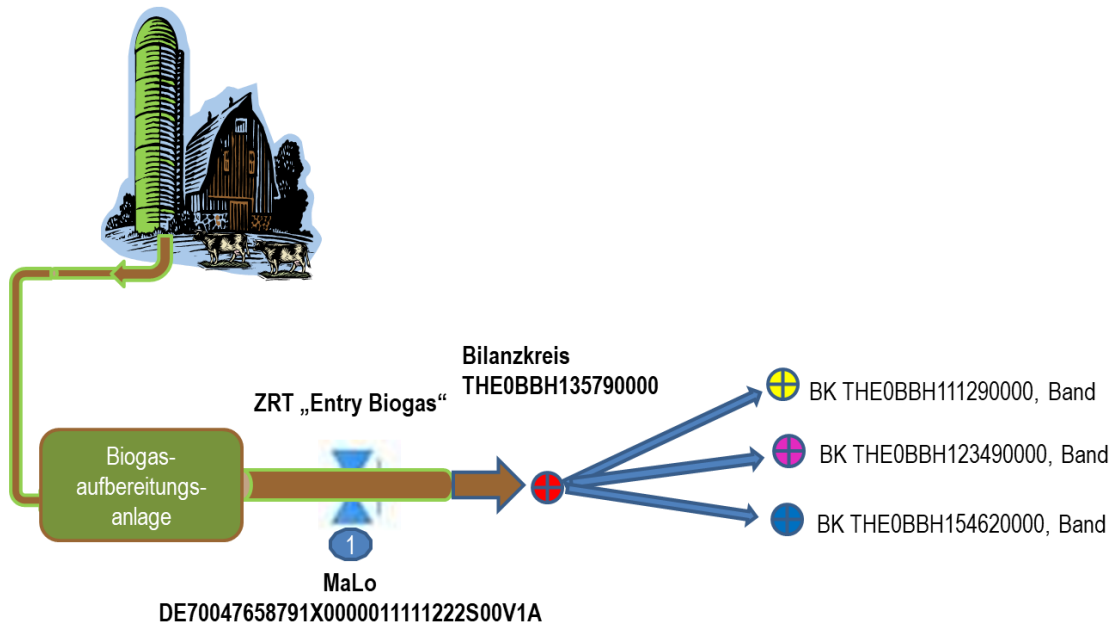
Bilanzkreis
THE0BBH135790000

ZRT „Entry Biogas“

BK THE0BBH111290000, Band

BK THE0BBH123490000, Band

BK THE0BBH154620000, Band

Biogas-aufbereitungs-anlage

1

MaLo
DE70047658791X0000011111222S00V1A